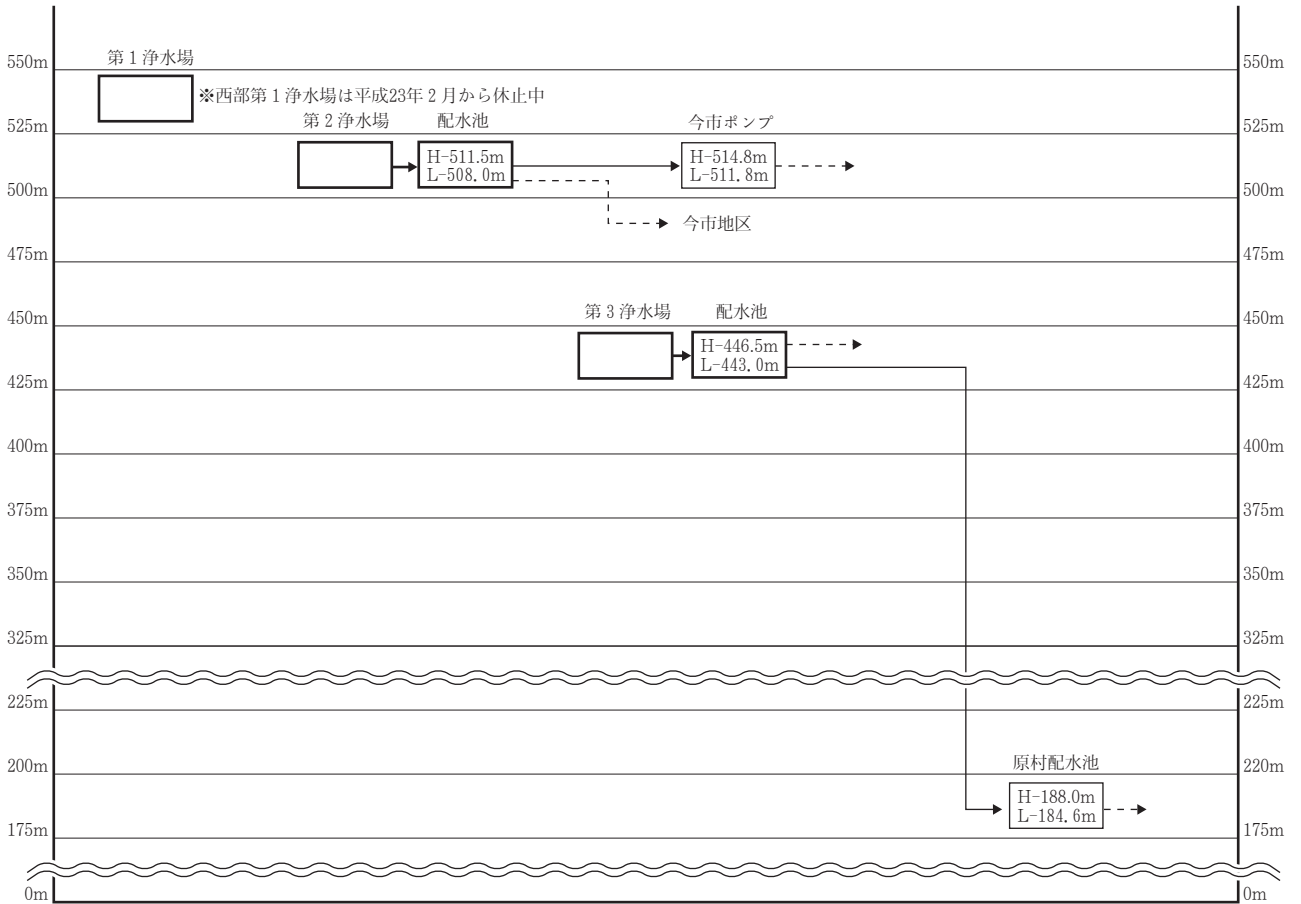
550m
第1浄水場
※西部第1浄水場は平成23年2月から休止中
550m
525m
第2浄水場
配水池
今市ポンプ
525m
H-511.5m
L-508.0m
H-514.8m
L-511.8m
500m
500m
今市地区
475m
475m
450m
第3浄水場
配水池
450m
H-446.5m
L-443.0m
425m
425m
400m
400m
375m
375m
350m
350m
325m
325m
225m
225m
200m
原村配水池
220m
H-188.0m
L-184.6m
175m
175m
0m
0m